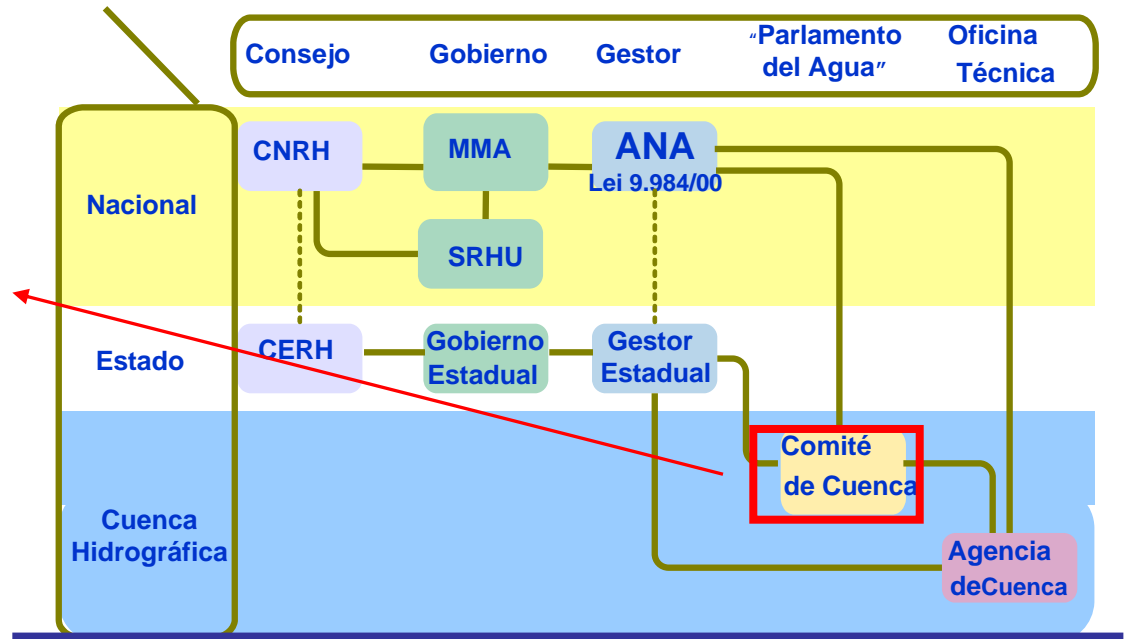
Consejo Gobierno Gestor "Parlamento del Agua" Oficina Técnica

Nacional

CNRH

MMA

ANA
Lei 9.984/00

SRHU

Estado

CERH

Gobierno Estadual

Gestor Estadual

Cuenca Hidrográfica

Comité de Cuenca

Agencia deCuenca